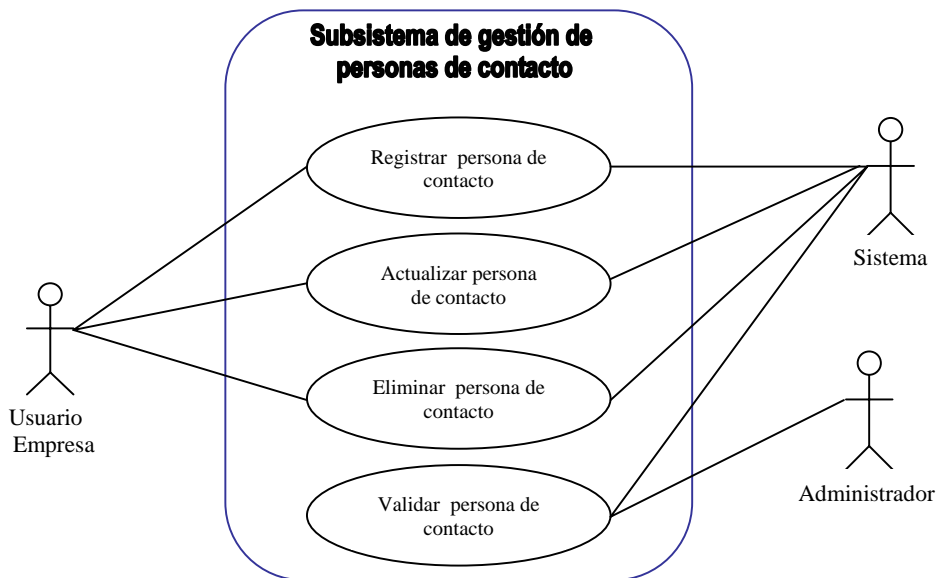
Subsistema de gestión de personas de contacto

Registrar persona de contacto

Actualizar persona de contacto

Eliminar persona de contacto

Validar persona de contacto

Usuario Empresa

Sistema

Administrador